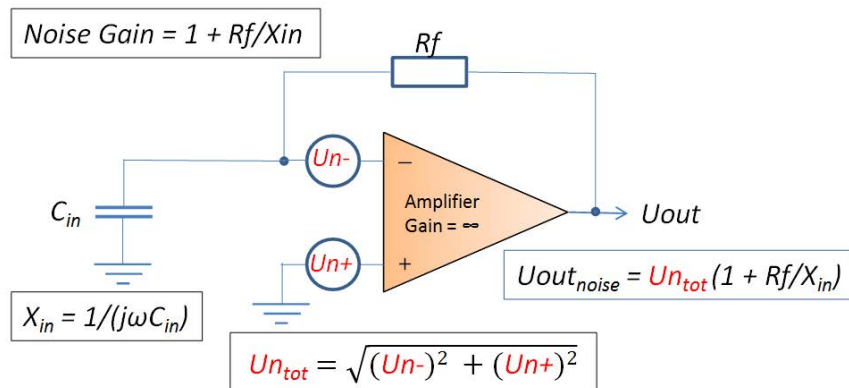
Noise Gain = 1 + Rf/Xin

Rf

$C_{in}$

Un-

−

Amplifier
Gain = ∞

Un+

+

Uout

$Uout_{noise} = Un_{tot} (1 + Rf/X_{in})$

$X_{in} = 1/(j\omega C_{in})$

$Un_{tot} = \sqrt{(Un\text{-})^2 + (Un\text{+})^2}$